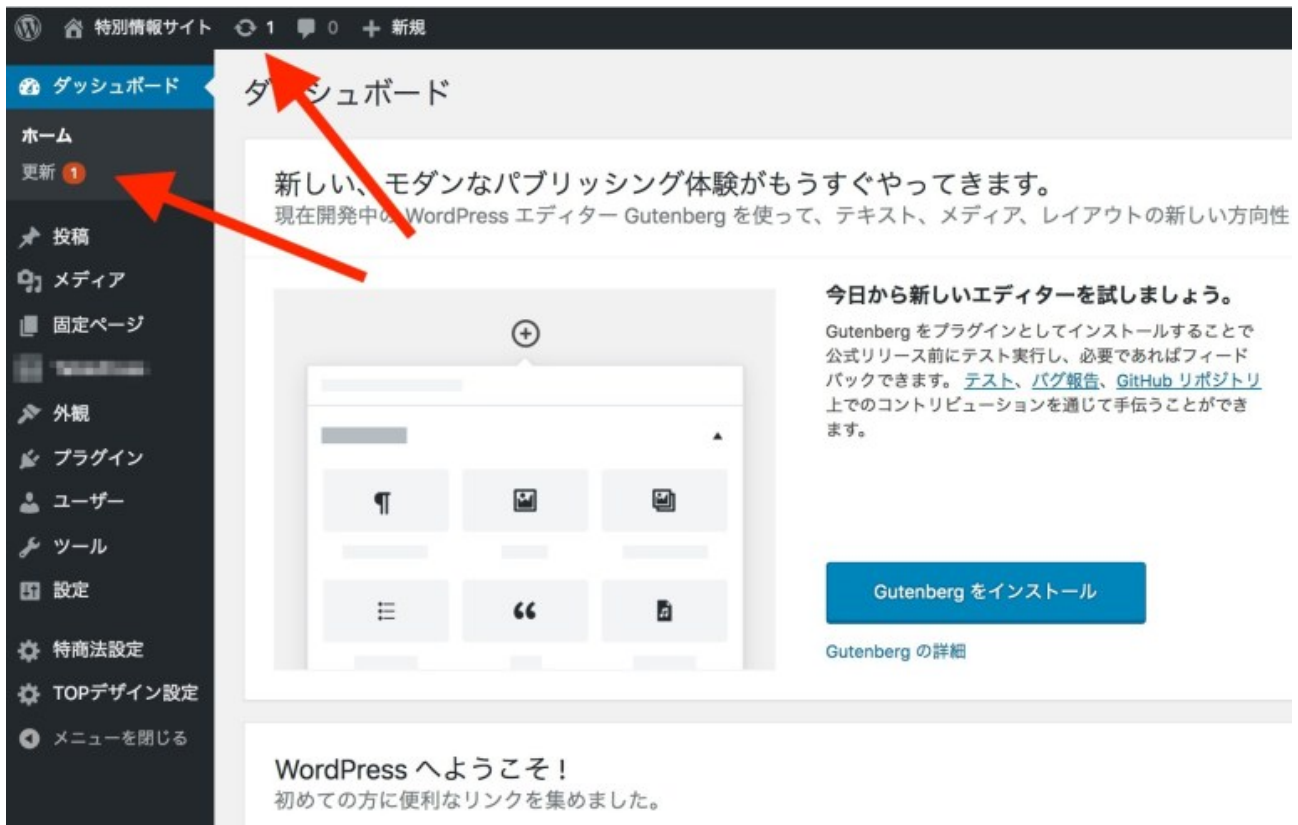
特別情報サイト 1 0 + 新規

ダッシュボード

ホーム

更新 1

投稿

メディア

固定ページ

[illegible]

外観

プラグイン

ユーザー

ツール

設定

特商法設定

TOPデザイン設定

メニューを閉じる

ダ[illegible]シュボード

新しい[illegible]モダンなパブリッシング体験がもうすぐやってきます。

現在開発中の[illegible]WordPress エディター Gutenberg を使って、テキスト、メディア、レイアウトの新しい方向性

今日から新しいエディターを試しましょう。

Gutenberg をプラグインとしてインストールすることで公式リリース前にテスト実行し、必要であればフィードバックできます。テスト、バグ報告、GitHub リポジトリ上でのコントリビューションを通じて手伝うことができます。

Gutenberg をインストール

Gutenberg の詳細

WordPress へようこそ！

初めての方に便利なリンクを集めました。